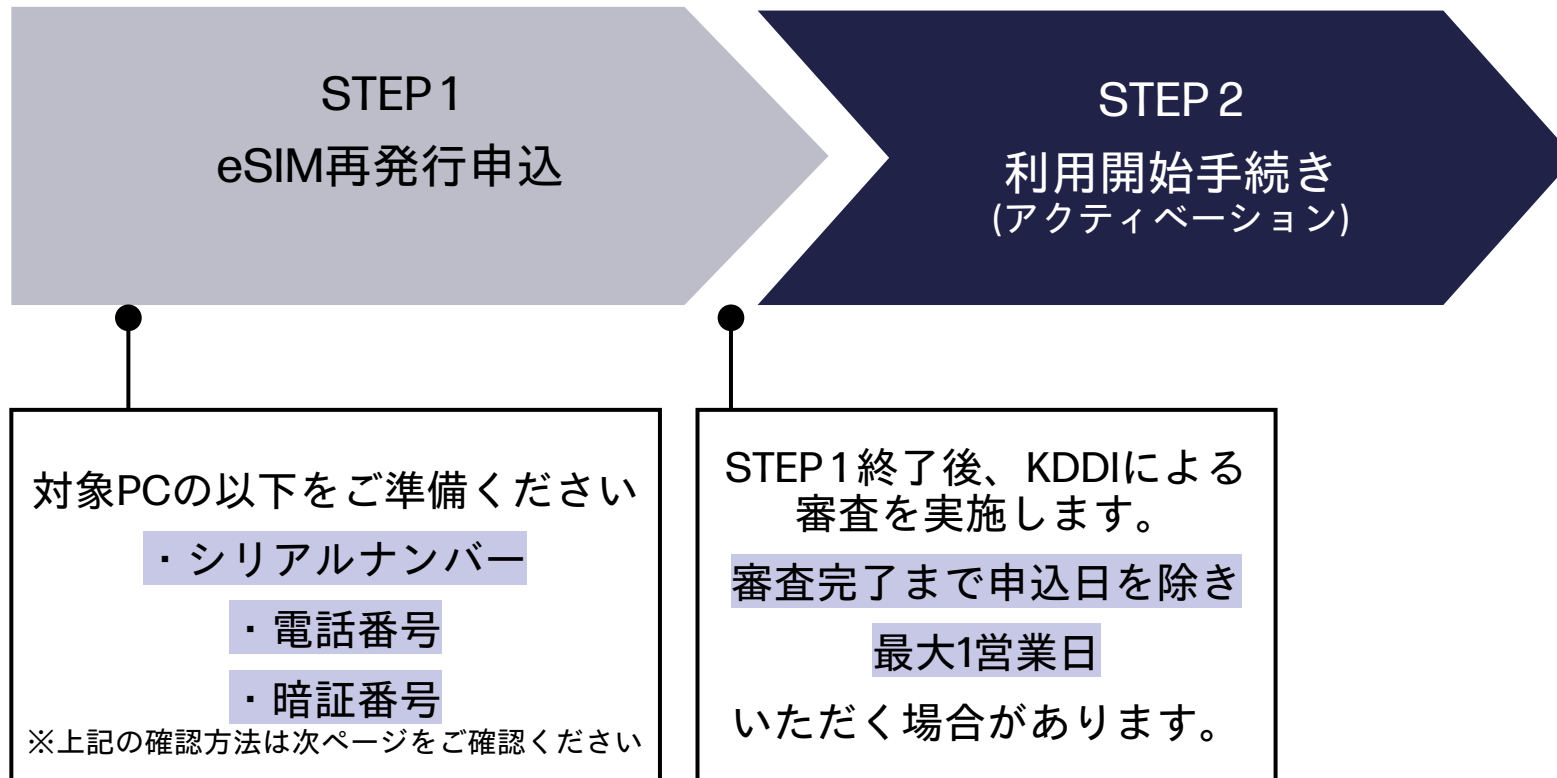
STEP 1
eSIM再発行申込

STEP 2
利用開始手続き
(アクティベーション)

対象PCの以下をご準備ください
・シリアルナンバー
・電話番号
・暗証番号
※上記の確認方法は次ページをご確認ください

STEP 1 終了後、KDDIによる審査を実施します。
審査完了まで申込日を除き
最大1営業日
いただく場合があります。